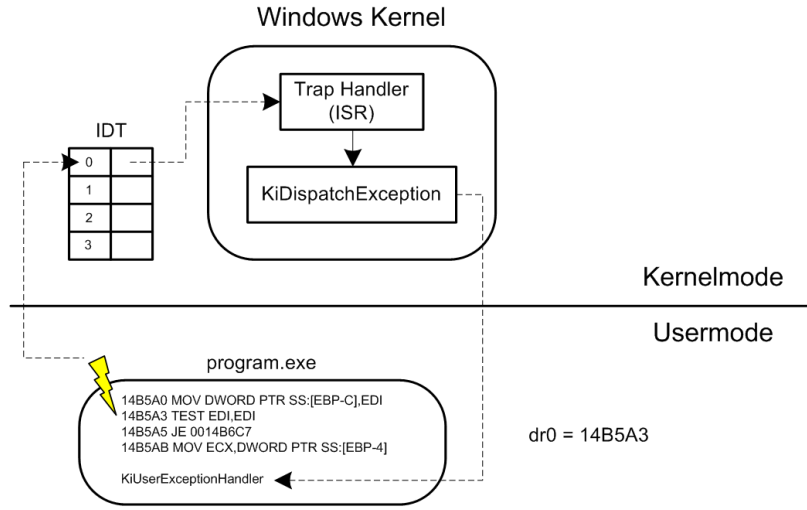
Windows Kernel

Trap Handler (ISR)

KiDispatchException

IDT

| 0 | |
|---|---|
| 1 | |
| 2 | |
| 3 | |

Kernelmode

Usermode

program.exe

14B5A0 MOV DWORD PTR SS:[EBP-C],EDI
14B5A3 TEST EDI,EDI
14B5A5 JE 0014B6C7
14B5AB MOV ECX,DWORD PTR SS:[EBP-4]

KiUserExceptionHandler

dr0 = 14B5A3